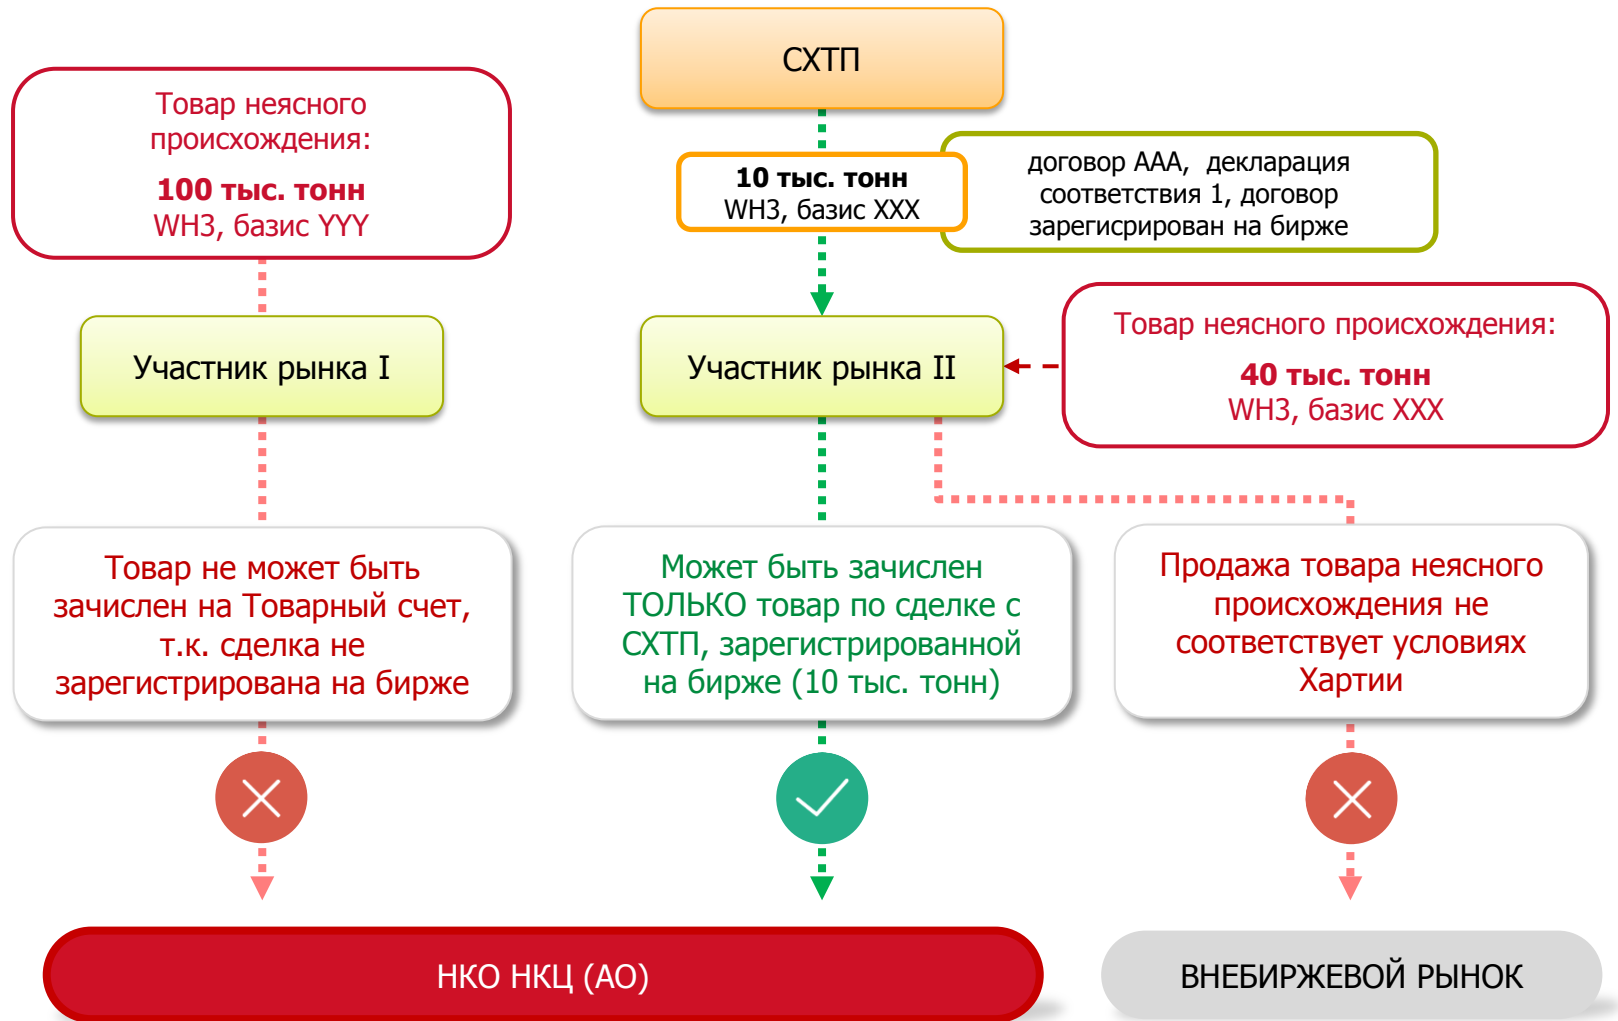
СХТП

Товар неясного происхождения:

**100 тыс. тонн**
WH3, базис YYY

**10 тыс. тонн**
WH3, базис XXX

договор AAA, декларация соответствия 1, договор зарегисрирован на бирже

Участник рынка I

Участник рынка II

Товар неясного происхождения:

**40 тыс. тонн**
WH3, базис XXX

Товар не может быть зачислен на Товарный счет, т.к. сделка не зарегистрирована на бирже

Может быть зачислен ТОЛЬКО товар по сделке с СХТП, зарегистрированной на бирже (10 тыс. тонн)

Продажа товара неясного происхождения не соответствует условиях Хартии

НКО НКЦ (АО)

ВНЕБИРЖЕВОЙ РЫНОК